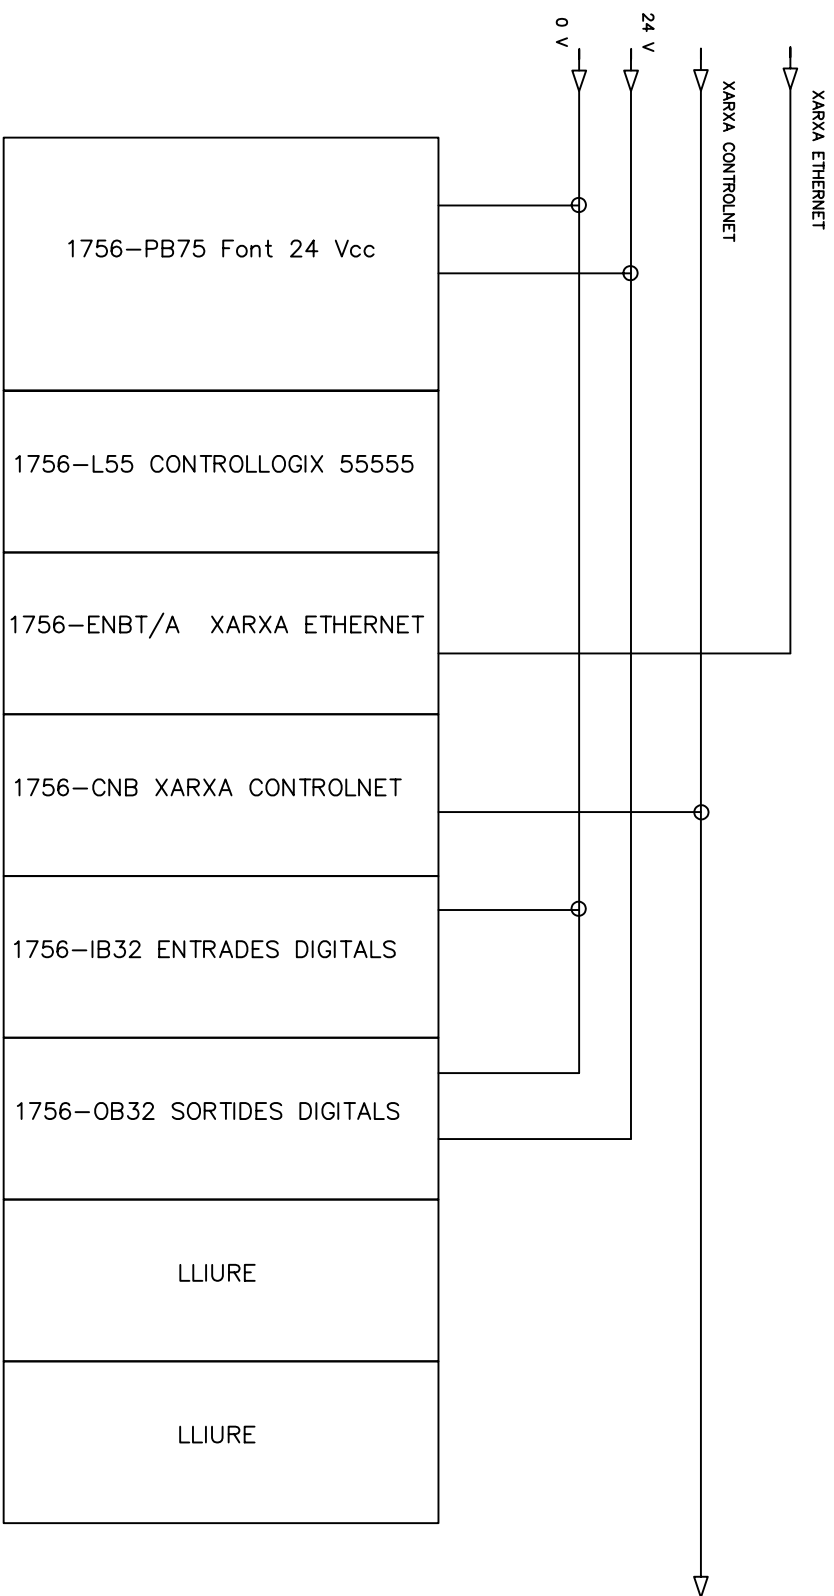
0 V

24 V

XARXA CONTROLNET

XARXA ETHERNET

1756–PB75 Font 24 Vcc

1756–L55 CONTROLLOGIX 55555

1756–ENBT/A XARXA ETHERNET

1756–CNB XARXA CONTROLNET

1756–IB32 ENTRADES DIGITALS

1756–OB32 SORTIDES DIGITALS

LLIURE

LLIURE